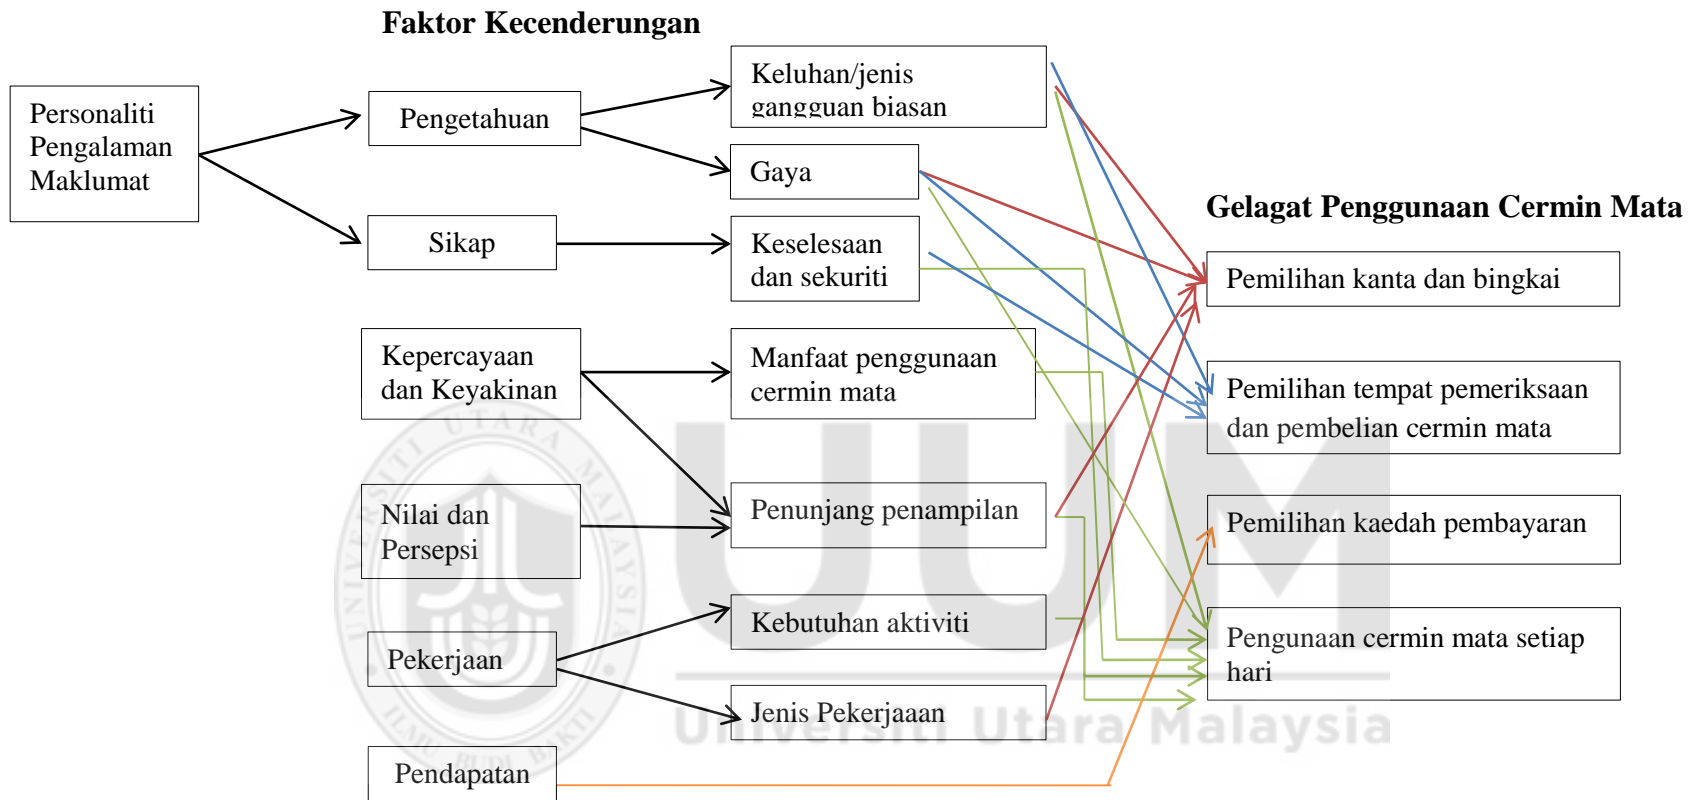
Faktor Kecenderungan

Personaliti
Pengalaman
Maklumat

Pengetahuan

Sikap

Kepercayaan dan Keyakinan

Nilai dan Persepsi

Pekerjaan

Pendapatan

Keluhan/jenis gangguan biasan

Gaya

Keselesaan dan sekuriti

Manfaat penggunaan cermin mata

Penunjang penampilan

Kebutuhan aktiviti

Jenis Pekerjaaan

Gelagat Penggunaan Cermin Mata

Pemilihan kanta dan bingkai

Pemilihan tempat pemeriksaan dan pembelian cermin mata

Pemilihan kaedah pembayaran

Pengunaan cermin mata setiap hari

UUM
Universiti Utara Malaysia